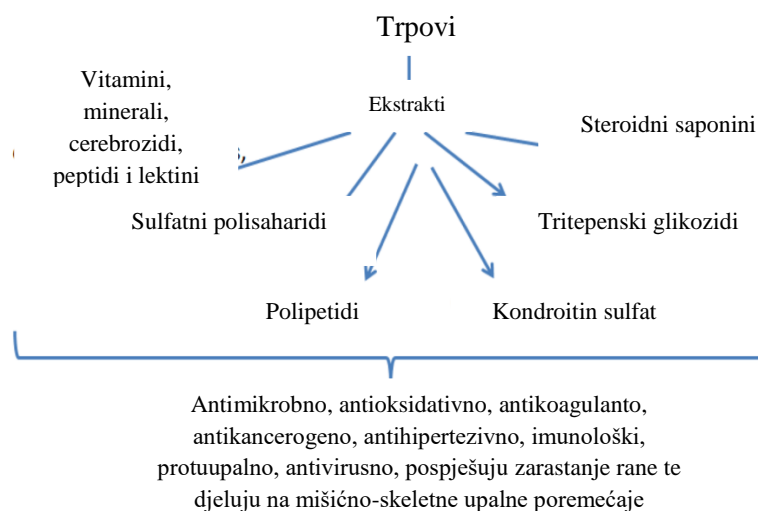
Trpovi

Ekstrakti

Vitamini, minerali, cerebrozidi, peptidi i lektini

Steroidni saponini

Sulfatni polisaharidi

Tritepenski glikozidi

Polipetidi

Kondroitin sulfat

Antimikrobno, antioksidativno, antikoagulanto, antikancerogeno, antihipertezivno, imunološki, protuupalno, antivirusno, pospješuju zarastanje rane te djeluju na mišićno-skeletne upalne poremećaje